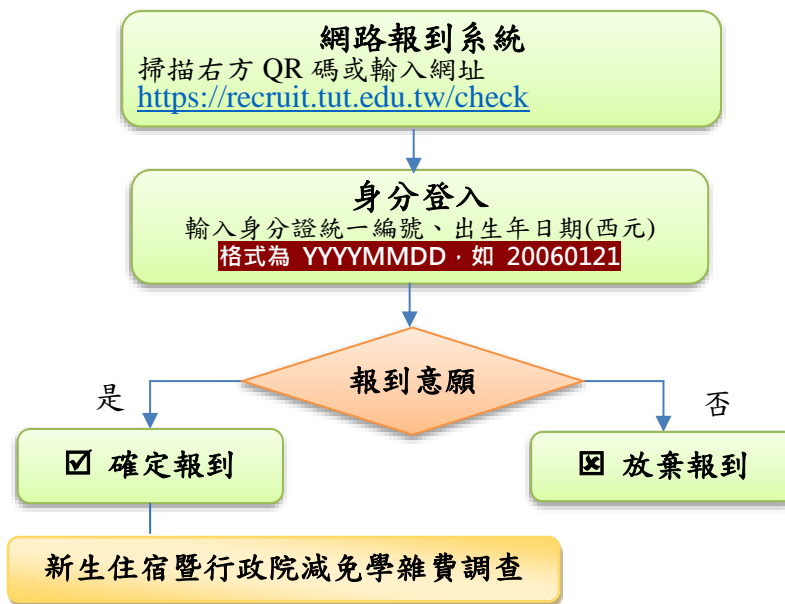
網路報到系統
掃描右方 QR 碼或輸入網址
https://recruit.tut.edu.tw/check

身分登入
輸入身分證統一編號、出生年日期(西元)
格式為 YYYYMMDD，如 20060121

報到意願

是

否

☑ 確定報到

☒ 放棄報到

新生住宿暨行政院減免學雜費調查